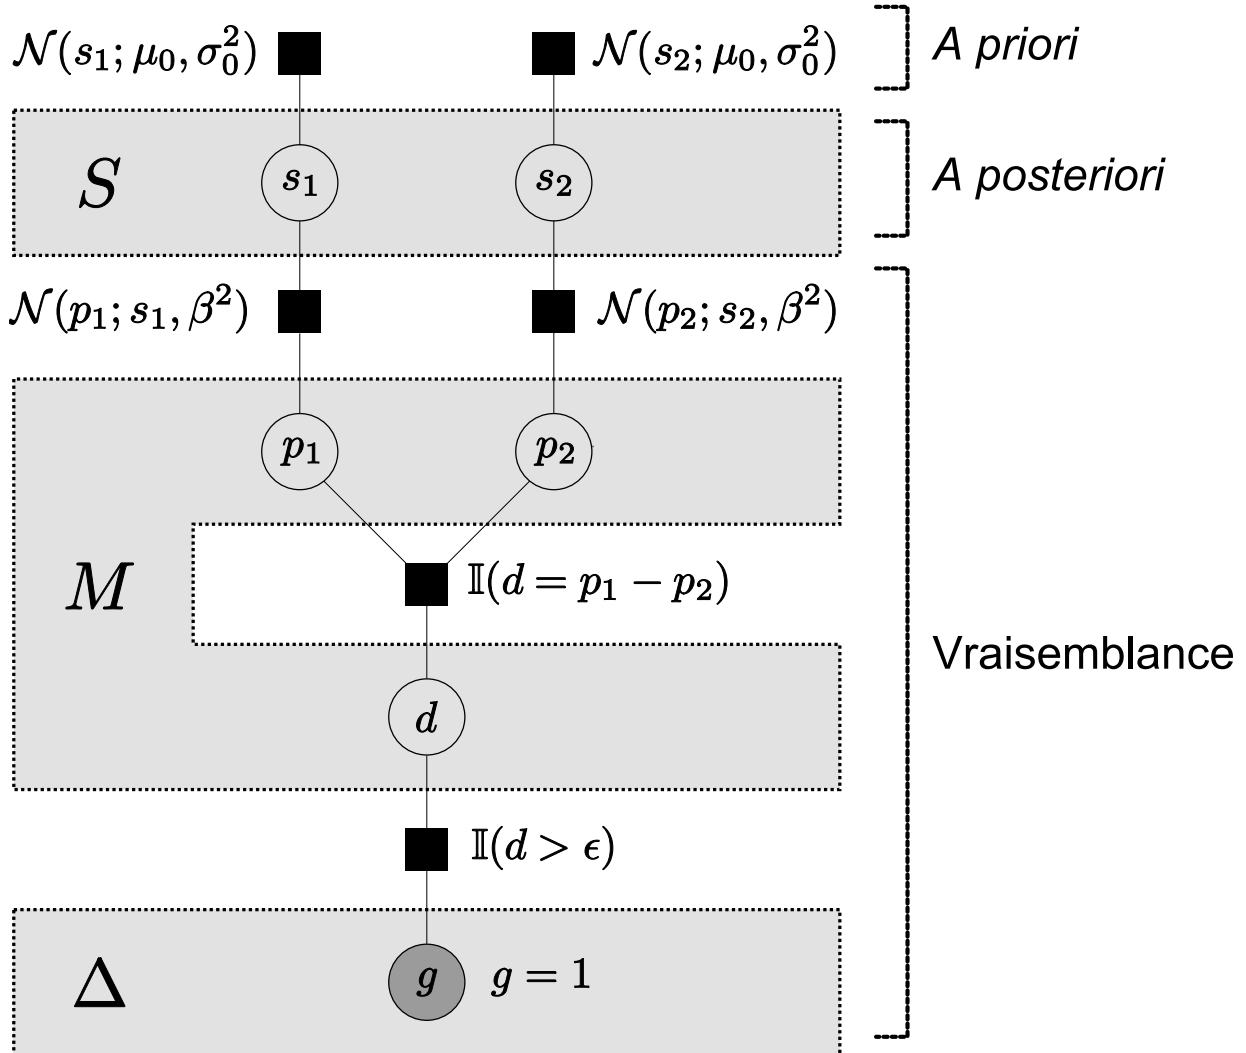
$\mathcal{N}(s_1; \mu_0, \sigma_0^2)$
$\mathcal{N}(s_2; \mu_0, \sigma_0^2)$
A priori

$S$
$s_1$
$s_2$
A posteriori

$\mathcal{N}(p_1; s_1, \beta^2)$
$\mathcal{N}(p_2; s_2, \beta^2)$

$p_1$
$p_2$

$M$
$\mathbb{I}(d = p_1 - p_2)$

Vraisemblance

$d$

$\mathbb{I}(d > \epsilon)$

$\Delta$
$g$
$g = 1$